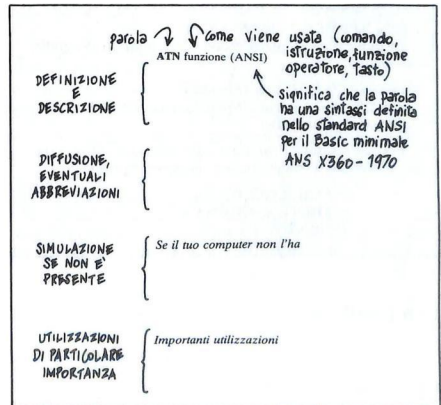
parola
come viene usata (comando, istruzione, funzione operatore, tasto)

ATN funzione (ANSI)

significa che la parola ha una sintassi definita nello standard ANSI per il Basic minimale ANS X360-1970

DEFINIZIONE E DESCRIZIONE

DIFFUSIONE, EVENTUALI ABBREVIAZIONI

SIMULAZIONE SE NON E' PRESENTE

Se il tuo computer non l'ha

UTILIZZAZIONI DI PARTICOLARE IMPORTANZA

Importanti utilizzazioni